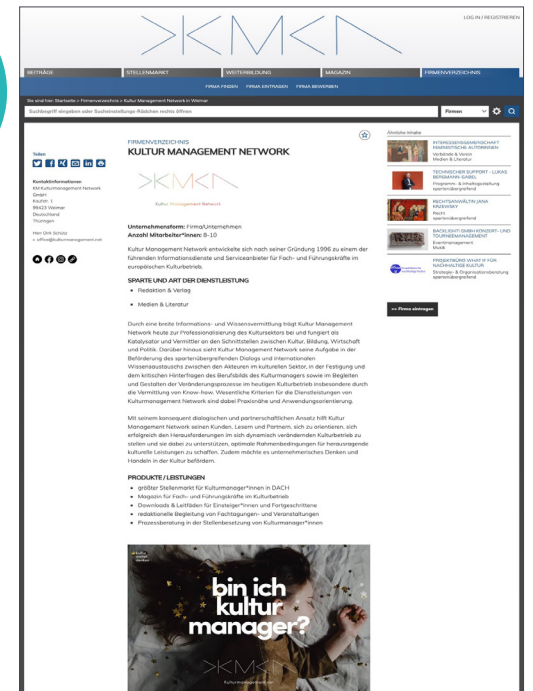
LOG IN / REGISTRIEREN

BEITRÄGE   STELLENMARKT   WEITERBILDUNG   MAGAZIN   FIRMENVERZEICHNIS

FIRMA FINDEN   FIRMA EINTRAGEN   FIRMA BEWERBEN

Sie sind hier: Startseite > Firmenverzeichnis > Kultur Management Network in Weimar

Suchbegriff eingeben oder Sucheinstellungs-Rädchen rechts öffnen

Firmen

Teilen

Kontaktinformationen
KM Kulturmanagement Network GmbH
Kaufstr. 1
99423 Weimar
Deutschland
Thüringen

Herr Dirk Schütz
» office@kulturmanagement.net

FIRMENVERZEICHNIS
KULTUR MANAGEMENT NETWORK

Kultur Management Network

Unternehmensform: Firma/Unternehmen
Anzahl Mitarbeiter*innen: 8-10

Kultur Management Network entwickelte sich nach seiner Gründung 1996 zu einem der führenden Informationsdienste und Serviceanbieter für Fach- und Führungskräfte im europäischen Kulturbetrieb.

SPARTE UND ART DER DIENSTLEISTUNG
• Redaktion & Verlag
• Medien & Literatur

Durch eine breite Informations- und Wissensvermittlung trägt Kultur Management Network heute zur Professionalisierung des Kultursektors bei und fungiert als Katalysator und Vermittler an den Schnittstellen zwischen Kultur, Bildung, Wirtschaft und Politik. Darüber hinaus sieht Kultur Management Network seine Aufgabe in der Beförderung des spartenübergreifenden Dialogs und internationalen Wissensaustauschs zwischen den Akteuren im kulturellen Sektor, in der Festigung und dem kritischen Hinterfragen des Berufsbilds des Kulturmanagers sowie im Begleiten und Gestalten der Veränderungsprozesse im heutigen Kulturbetrieb insbesondere durch die Vermittlung von Know-how. Wesentliche Kriterien für die Dienstleistungen von Kulturmanagement Network sind dabei Praxisnähe und Anwendungsorientierung.

Mit seinem konsequent dialogischen und partnerschaftlichen Ansatz hilft Kultur Management Network seinen Kunden, Lesern und Partnern, sich zu orientieren, sich erfolgreich den Herausforderungen im sich dynamisch verändernden Kulturbetrieb zu stellen und sie dabei zu unterstützen, optimale Rahmenbedingungen für herausragende kulturelle Leistungen zu schaffen. Zudem möchte es unternehmerisches Denken und Handeln in der Kultur befördern.

PRODUKTE / LEISTUNGEN
• größter Stellenmarkt für Kulturmanager*innen in DACH
• Magazin für Fach- und Führungskräfte im Kulturbetrieb
• Downloads & Leitfäden für Einsteiger*innen und Fortgeschrittene
• redaktionelle Begleitung von Fachtagungen- und Veranstaltungen
• Prozessberatung in der Stellenbesetzung von Kulturmanager*innen

bin ich kultur manager?

Kulturmanagement.net

Ähnliche Inhalte

INTERESSENGEMEINSCHAFT MANNHEIMER AUTOR*INNEN
Verbände & Vereine
Medien & Literatur

TECHNISCHER SUPPORT - LUKAS BERGMANN-GABEL
Programm- & Inhaltsgestaltung
spartenübergreifend

RECHTSANWÄLTIN JANA KRIEWSKY
Recht
spartenübergreifend

BACKLIGHT GMBH KONZERT- UND TOURNEEMANAGEMENT
Eventmanagement
Musik

PROJEKTBÜRO WHAT IF FÜR NACHHALTIGE KULTUR
Strategie- & Organisationsberatung
spartenübergreifend

>> Firma eintragen